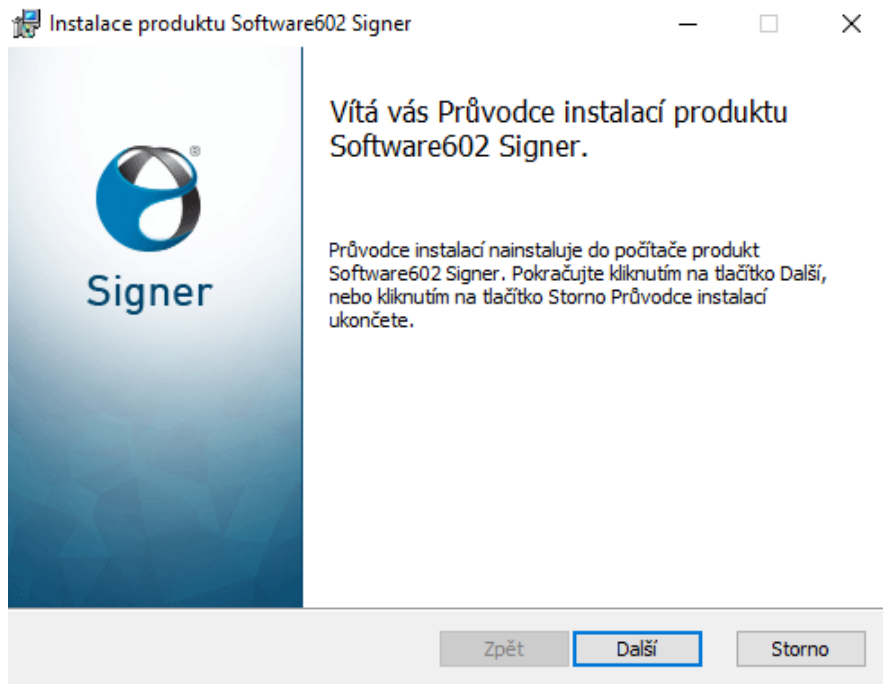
Instalace produktu Software602 Signer

Signer

Vítá vás Průvodce instalací produktu Software602 Signer.

Průvodce instalací nainstaluje do počítače produkt Software602 Signer. Pokračujte kliknutím na tlačítko Další, nebo kliknutím na tlačítko Storno Průvodce instalací ukončete.

Zpět Další Storno